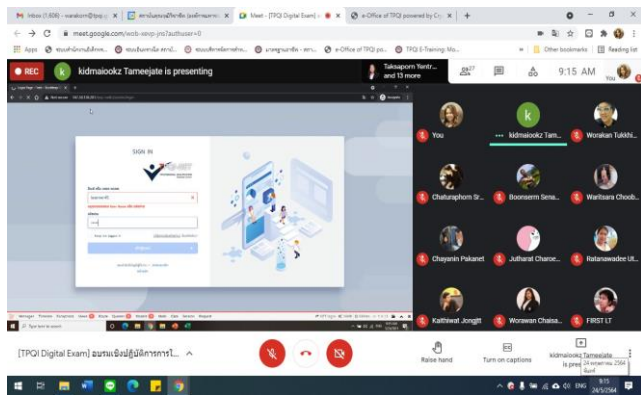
Inbox (1,608) - waraporn@tpqi.g | ตลาดในเขตพื้นที่ราชการ (แหล่งท่องเที่ยว) | Meet - [TPQI Digital Exam] | e-Office of TPQI powered by Clo | +

meet.google.com/wob-xexp-jns?authuser=0

Apps | ระบบสำนักงานอิเล็กทรอ... | ระบบงานบุคคล สถาบั... | ระบบบริหารจัดการทรัพ... | มาตรฐานอาชีพ - สถา... | e-Office of TPQI po... | TPQI E-Training: Mo... | » | Other bookmarks | Reading list

REC | k | kidmaiookz Tameejate is presenting | Taksaporn Yentr... and 13 more | 27 | 9:15 AM | You

SIGN IN

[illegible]

Type here to search

You | kidmaiookz Tam... | Worakan Tukkhi...
Chaturaphorn Sr... | Boonserm Sena... | Waritsara Choob...
Chayanin Pakanet | Jutharat Charoe... | Ratanawadee Ul...
Kaithiwat Jongjit | Worawan Chaisa... | FIRST LT

[TPQI Digital Exam] อบรมเชิงปฏิบัติการการใ... ^

Raise hand | Turn on captions | kidmaiookz Tameejate is pres... 24 มิถุนายน 2564

9:15 24/6/2564